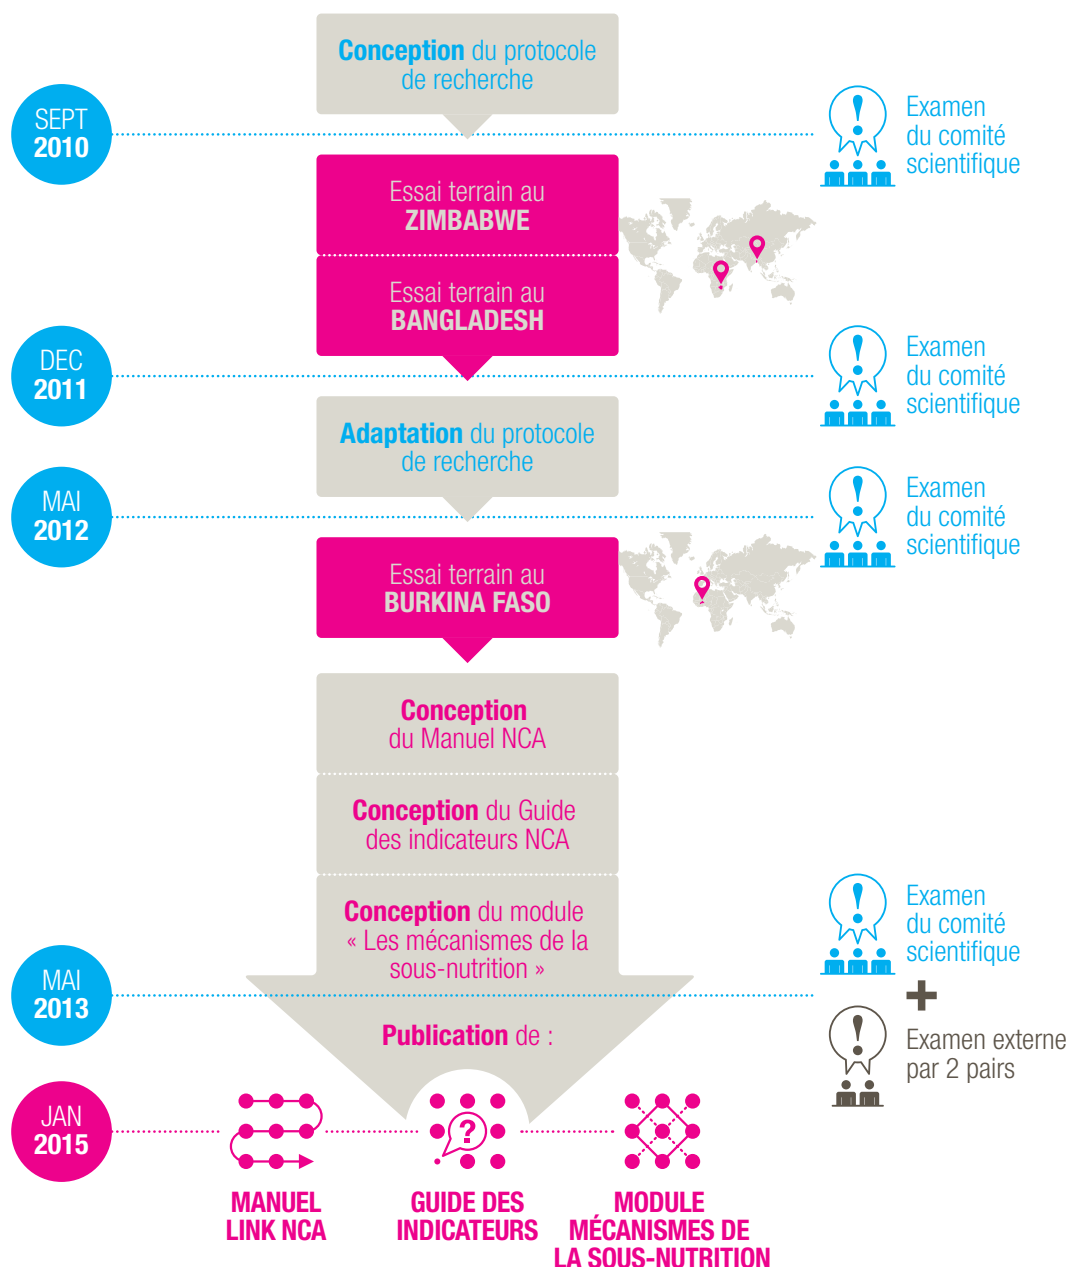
Conception du protocole de recherche

SEPT 2010

Examen du comité scientifique

Essai terrain au ZIMBABWE

Essai terrain au BANGLADESH

DEC 2011

Examen du comité scientifique

Adaptation du protocole de recherche

MAI 2012

Examen du comité scientifique

Essai terrain au BURKINA FASO

Conception du Manuel NCA

Conception du Guide des indicateurs NCA

Conception du module « Les mécanismes de la sous-nutrition »

MAI 2013

Examen du comité scientifique

+

Examen externe par 2 pairs

Publication de :

JAN 2015

MANUEL LINK NCA

GUIDE DES INDICATEURS

MODULE MÉCANISMES DE LA SOUS-NUTRITION